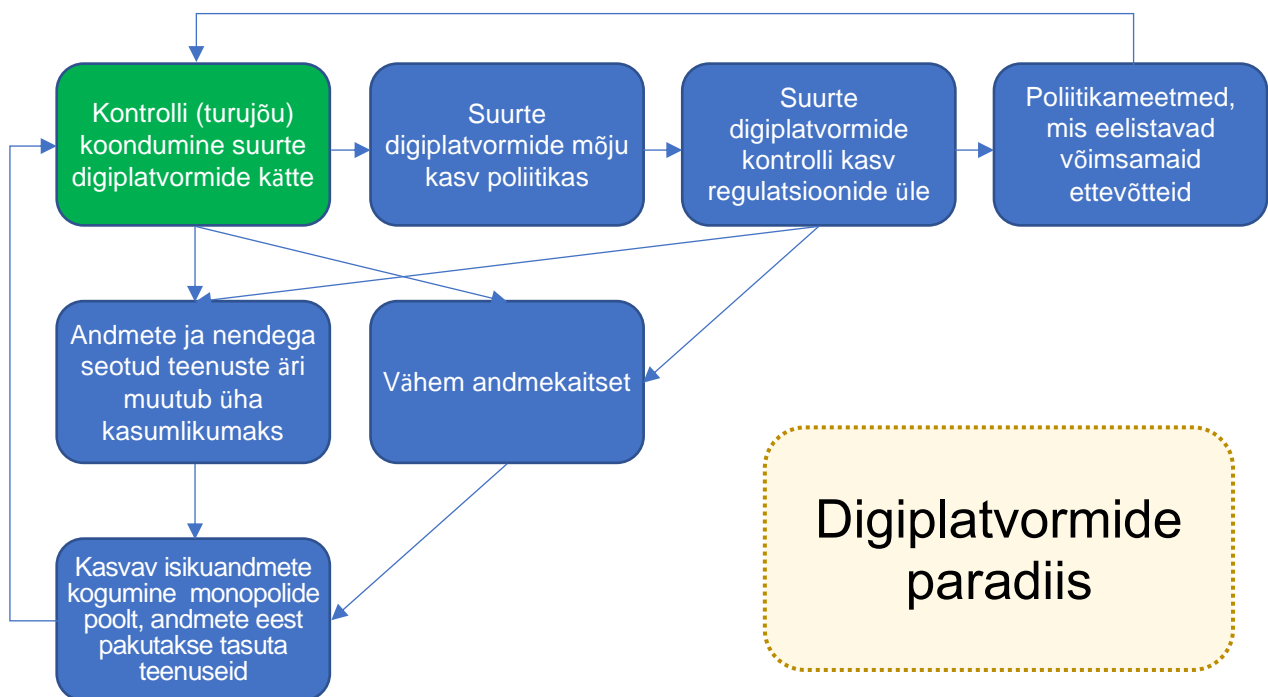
Kontrolli (turujõu) koondumine suurte digiplatvormide kätte

Suurte digiplatvormide mõju kasv poliitikas

Suurte digiplatvormide kontrolli kasv regulatsioonide üle

Poliitikameetmed, mis eelistavad võimsamaid ettevõtteid

Andmete ja nendega seotud teenuste äri muutub üha kasumlikumaks

Vähem andmekaitset

Kasvav isikuandmete kogumine monopolide poolt, andmete eest pakutakse tasuta teenuseid

Digiplatvormide paradiis